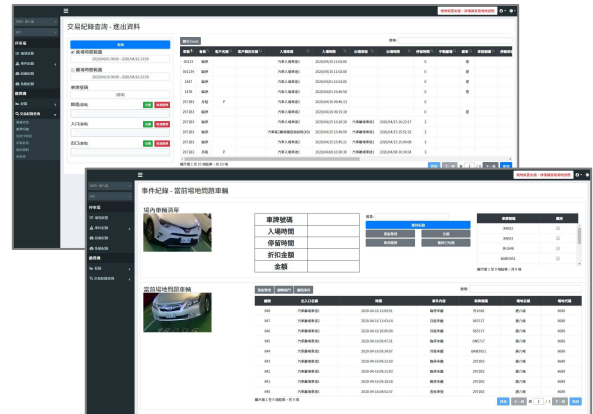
交易紀錄查詢 - 進出資料

查詢

進場時間範圍

2020/04/20 00:00 - 2020/04/22 23:59

出場時間範圍

2020/04/20 00:00 - 2020/04/22 23:59

車牌號碼

入口車道

出口車道

事件紀錄 - 當前場地問題車輛

場內車輛清單

| 車牌號碼 | |
|---|---|
| 入場時間 | |
| 停留時間 | |
| 折扣金額 | |
| 金額 | |

當前場地問題車輛

| 車牌 | 出入口名稱 | 時間 | 事件內容 | 車牌號碼 | 場地名稱 | 場地代碼 |
|---|---|---|---|---|---|---|
| 848 | 汽車入場車道1 | 2020-04-16 13:59:06 | 臨停車輛 | 2F5048 | 總公司 | 0005 |
| 847 | 汽車入場車道1 | 2020-04-16 13:45:54 | 臨停車輛 | 9X5777 | 總公司 | 0005 |
| 846 | 汽車入場車道1 | 2020-04-16 13:50:06 | 臨停車輛 | 9X5777 | 總公司 | 0005 |
| 845 | 汽車入場車道1 | 2020-04-16 09:47:31 | 臨停車輛 | 2W0717 | 總公司 | 0005 |
| 844 | 汽車入場車道1 | 2020-04-16 09:34:07 | 月租車輛 | BAM3951 | 總公司 | 0005 |
| 843 | 汽車入場車道1 | 2020-04-16 09:33:51 | 月租車輛 | 2F5303 | 總公司 | 0005 |
| 842 | 汽車入場車道1 | 2020-04-16 09:33:22 | 月租車輛 | 2F5303 | 總公司 | 0005 |
| 841 | 汽車入場車道1 | 2020-04-16 09:18:28 | 月租車輛 | 2F5303 | 總公司 | 0005 |
| 840 | 汽車入場車道1 | 2020-04-16 09:12:47 | 月租車輛 | 2F5303 | 總公司 | 0005 |